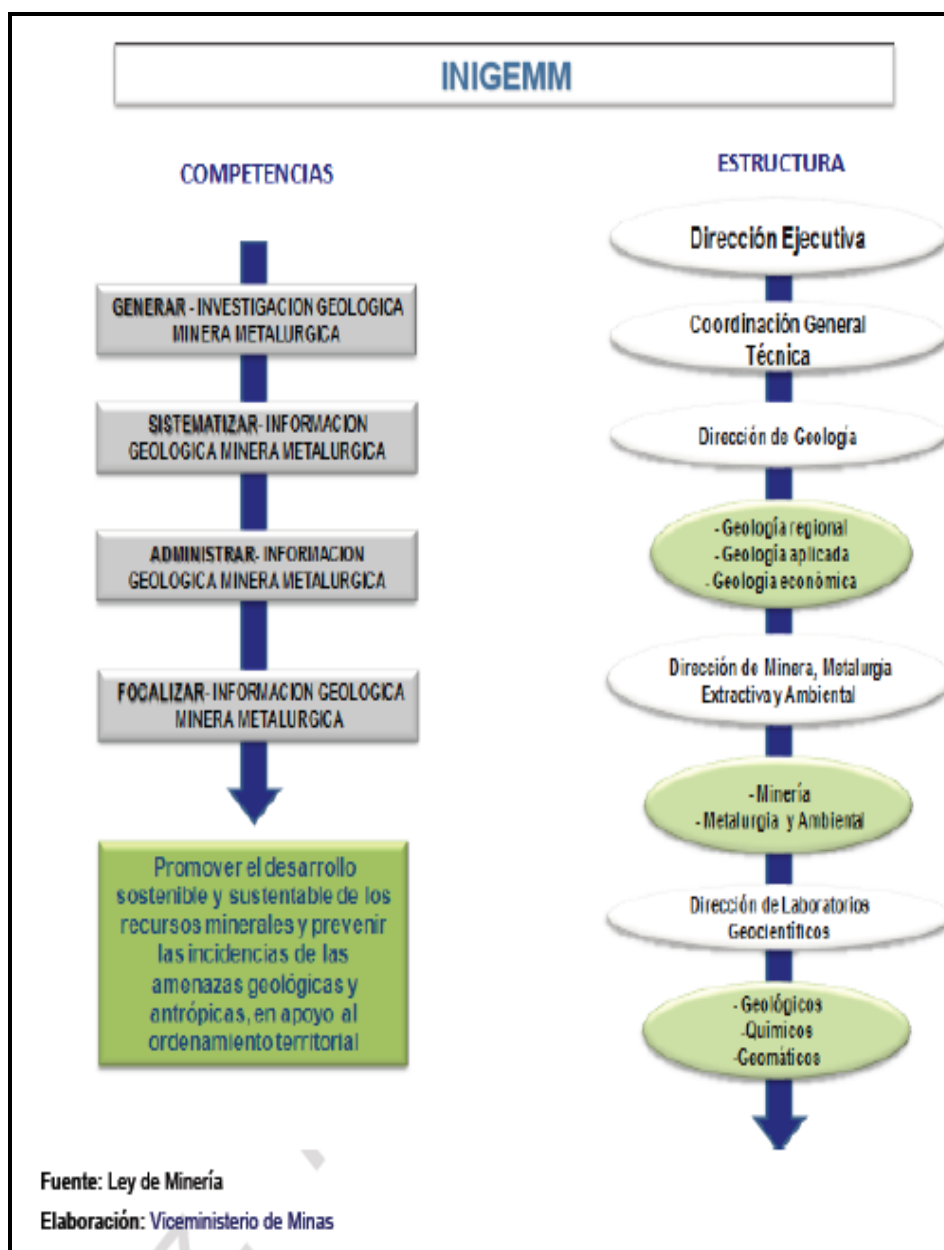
INIGEMM

COMPETENCIAS

GENERAR - INVESTIGACION GEOLOGICA MINERA METALURGICA

SISTEMATIZAR - INFORMACION GEOLOGICA MINERA METALURGICA

ADMINISTRAR - INFORMACION GEOLOGICA MINERA METALURGICA

FOCALIZAR - INFORMACION GEOLOGICA MINERA METALURGICA

Promover el desarrollo sostenible y sustentable de los recursos minerales y prevenir las incidencias de las amenazas geológicas y antrópicas, en apoyo al ordenamiento territorial

ESTRUCTURA

Dirección Ejecutiva

Coordinación General Técnica

Dirección de Geología

- Geología regional
- Geología aplicada
- Geología económica

Dirección de Minera, Metalurgia Extractiva y Ambiental

- Minería
- Metalurgia y Ambiental

Dirección de Laboratorios Geocientíficos

- Geológicos
-Químicos
-Geomáticos

Fuente: Ley de Minería
Elaboración: Viceministerio de Minas